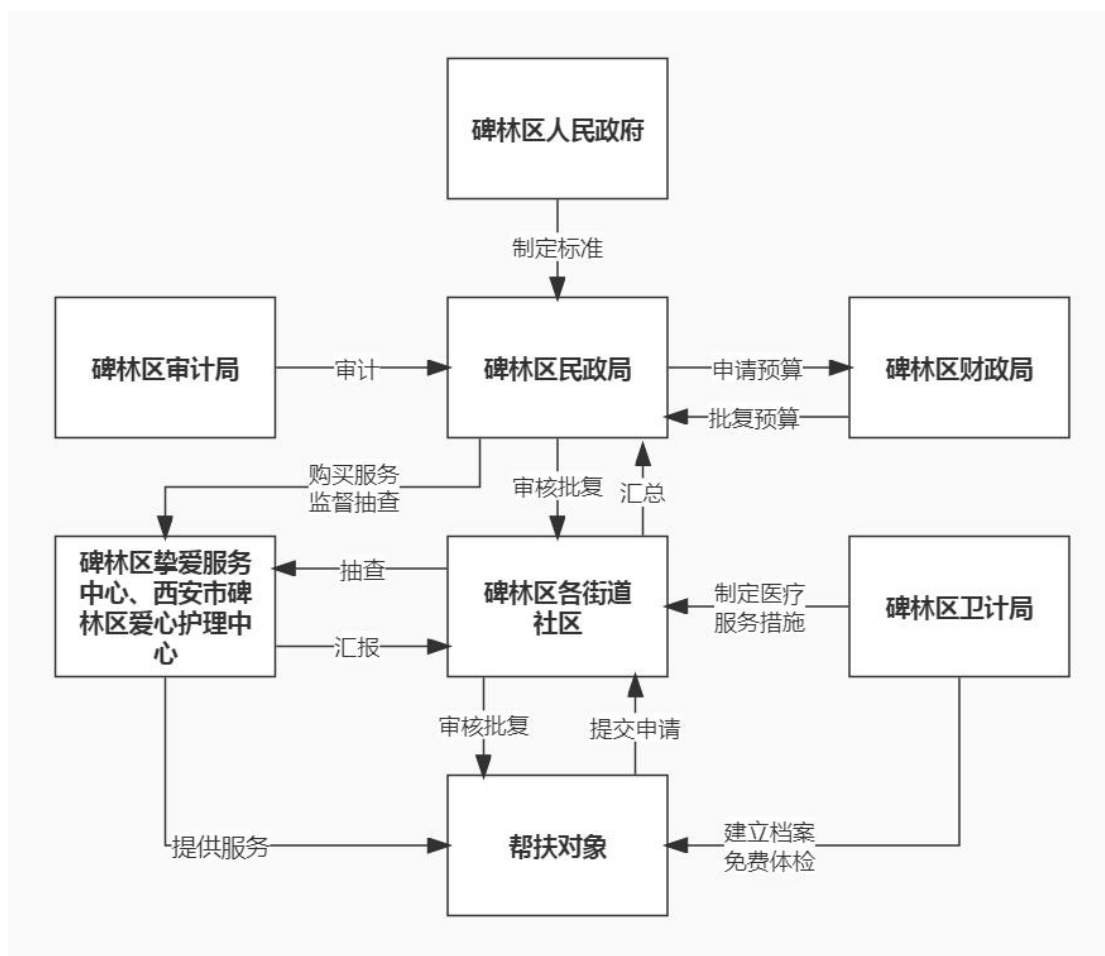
碑林区人民政府

制定标准

碑林区审计局

审计

碑林区民政局

申请预算

碑林区财政局

批复预算

购买服务
监督抽查

审核批复

汇总

碑林区挚爱服务中心、西安市碑林区爱心护理中心

抽查

碑林区各街道社区

制定医疗服务措施

碑林区卫计局

汇报

审核批复

提交申请

提供服务

帮扶对象

建立档案
免费体检